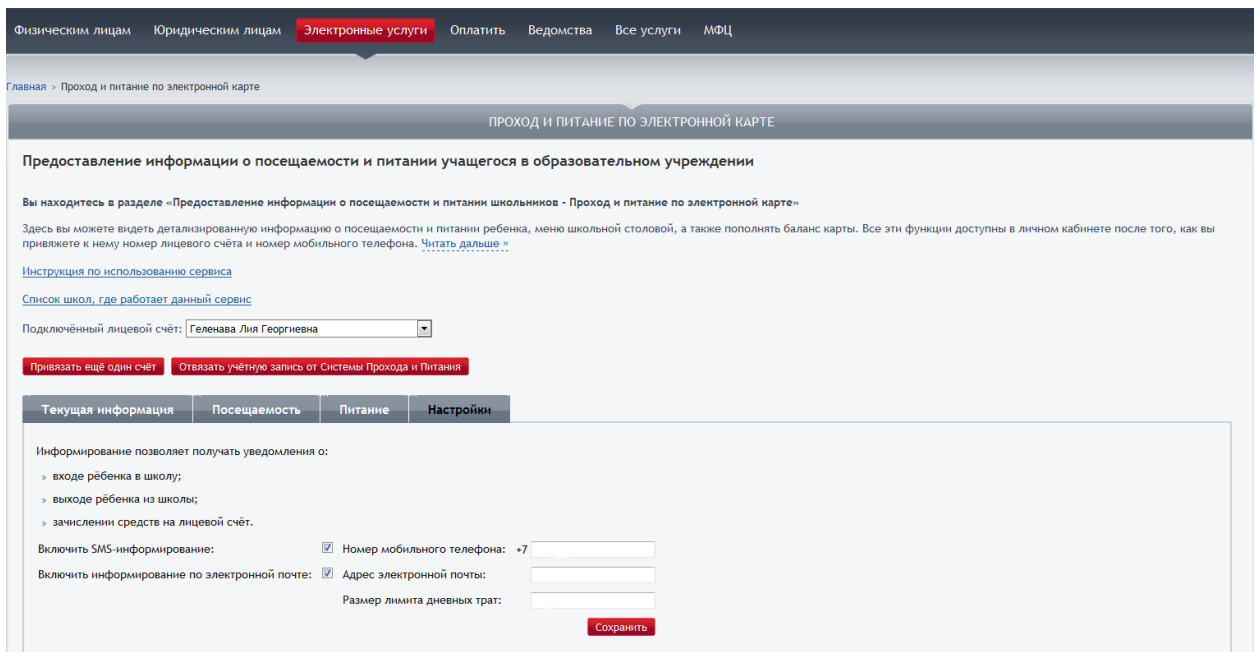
Физическим лицам Юридическим лицам Электронные услуги Оплатить Ведомства Все услуги МФЦ

Главная > Проход и питание по электронной карте

ПРОХОД И ПИТАНИЕ ПО ЭЛЕКТРОННОЙ КАРТЕ

Предоставление информации о посещаемости и питании учащегося в образовательном учреждении

Вы находитесь в разделе «Предоставление информации о посещаемости и питании школьников - Проход и питание по электронной карте»

Здесь вы можете видеть детализированную информацию о посещаемости и питании ребенка, меню школьной столовой, а также пополнять баланс карты. Все эти функции доступны в личном кабинете после того, как вы привяжете к нему номер лицевого счёта и номер мобильного телефона. Читать дальше »

Инструкция по использованию сервиса

Список школ, где работает данный сервис

Подключённый лицевой счёт: Геленава Лия Георгиевна

Привязать ещё один счёт Отвязать учётную запись от Системы Прохода и Питания

Текущая информация Посещаемость Питание Настройки

Информирование позволяет получать уведомления о:

» входе рёбенка в школу;

» выходе рёбенка из школы;

» зачислении средств на лицевой счёт.

Включить SMS-информирование: Номер мобильного телефона: +7

Включить информирование по электронной почте: Адрес электронной почты:

Размер лимита дневных трат:

Сохранить